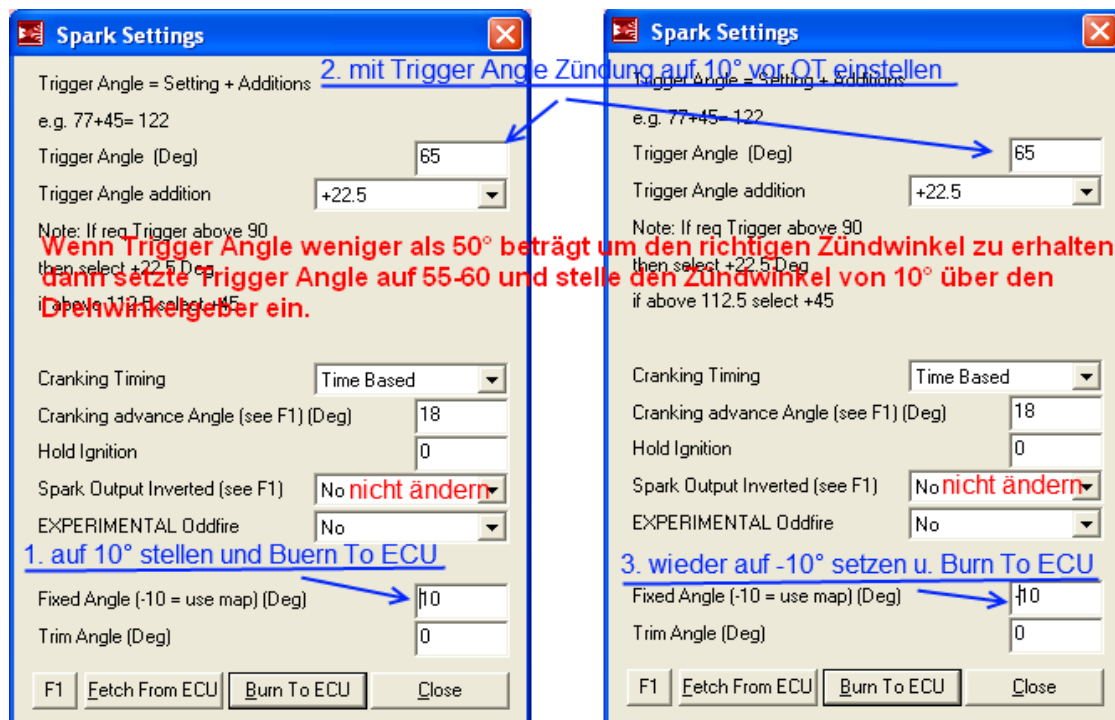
Spark Settings

Trigger Angle = Setting + Additions

2. mit Trigger Angle Zündung auf 10° vor OT einstellen

e.g. 77+45= 122

Trigger Angle (Deg) 65

Trigger Angle addition +22.5

Note: If req Trigger above 90 then select +22.5 Deg if above 112.5 select +45

Wenn Trigger Angle weniger als 50° beträgt um den richtigen Zündwinkel zu erhalten dann setzte Trigger Angle auf 55-60 und stelle den Zündwinkel von 10° über den Drehwinkelgeber ein.

Cranking Timing Time Based

Cranking advance Angle (see F1) (Deg) 18

Hold Ignition 0

Spark Output Inverted (see F1) No nicht ändern

EXPERIMENTAL Oddfire No

1. auf 10° stellen und Buern To ECU

Fixed Angle (-10 = use map) (Deg) 10

Trim Angle (Deg) 0

F1 Fetch From ECU Burn To ECU Close

Spark Settings

Trigger Angle = Setting + Additions

e.g. 77+45= 122

Trigger Angle (Deg) 65

Trigger Angle addition +22.5

Note: If req Trigger above 90 then select +22.5 Deg if above 112.5 select +45

Cranking Timing Time Based

Cranking advance Angle (see F1) (Deg) 18

Hold Ignition 0

Spark Output Inverted (see F1) No nicht ändern

EXPERIMENTAL Oddfire No

3. wieder auf -10° setzen u. Burn To ECU

Fixed Angle (-10 = use map) (Deg) -10

Trim Angle (Deg) 0

F1 Fetch From ECU Burn To ECU Close